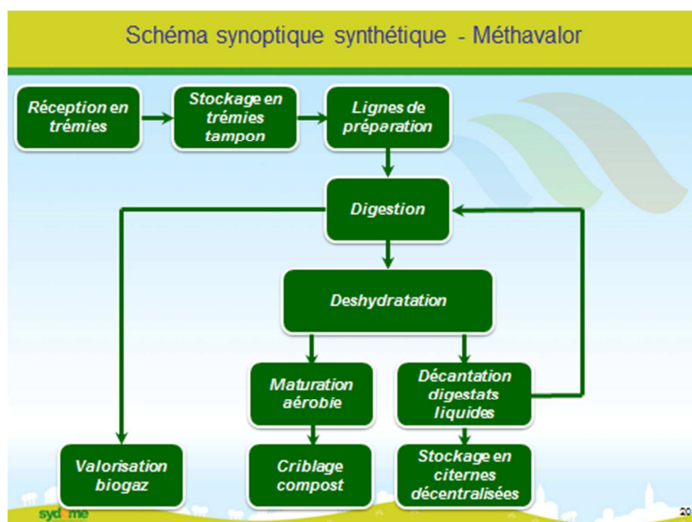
Schéma synoptique synthétique - Méthavalor

Réception en trémies

Stockage en trémies tampon

Lignes de préparation

Digestion

Deshydratation

Maturation aérobie

Décantation digestats liquides

Valorisation biogaz

Criblage compost

Stockage en citernes décentralisées

sydeme

20